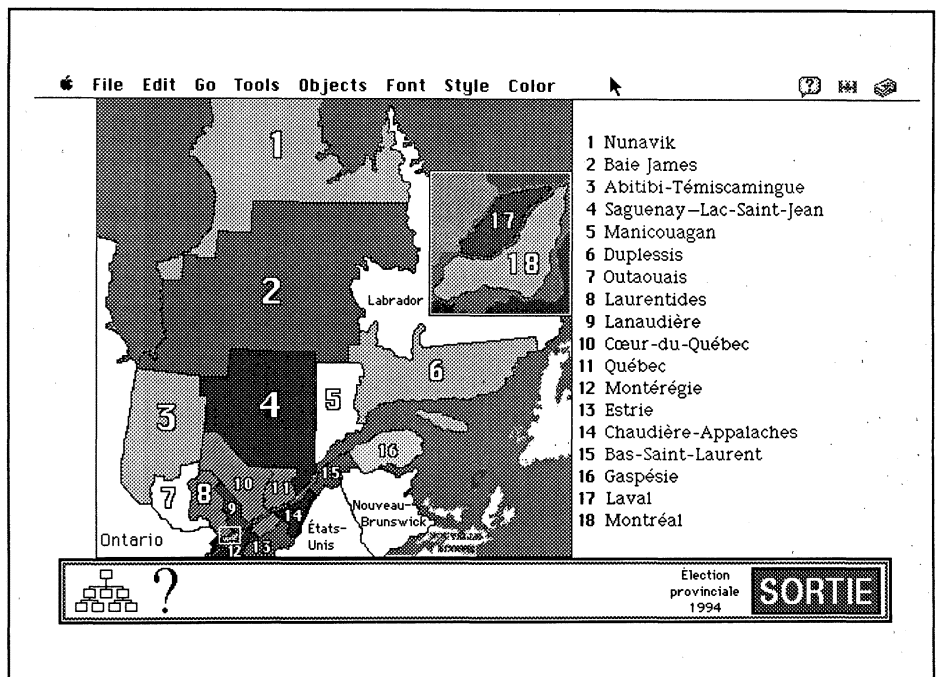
File Edit Go Tools Objects Font Style Color

1
2
3
4
5
6
7
8
9
10
11
12
13
14
15
16
17
18
Labrador
Ontario
États-Unis
Nouveau-Brunswick

1 Nunavik
2 Baie James
3 Abitibi-Témiscamingue
4 Saguenay—Lac-Saint-Jean
5 Manicouagan
6 Duplessis
7 Outaouais
8 Laurentides
9 Lanaudière
10 Cœur-du-Québec
11 Québec
12 Montérégie
13 Estrie
14 Chaudière-Appalaches
15 Bas-Saint-Laurent
16 Gaspésie
17 Laval
18 Montréal

?
Élection provinciale 1994
SORTIE